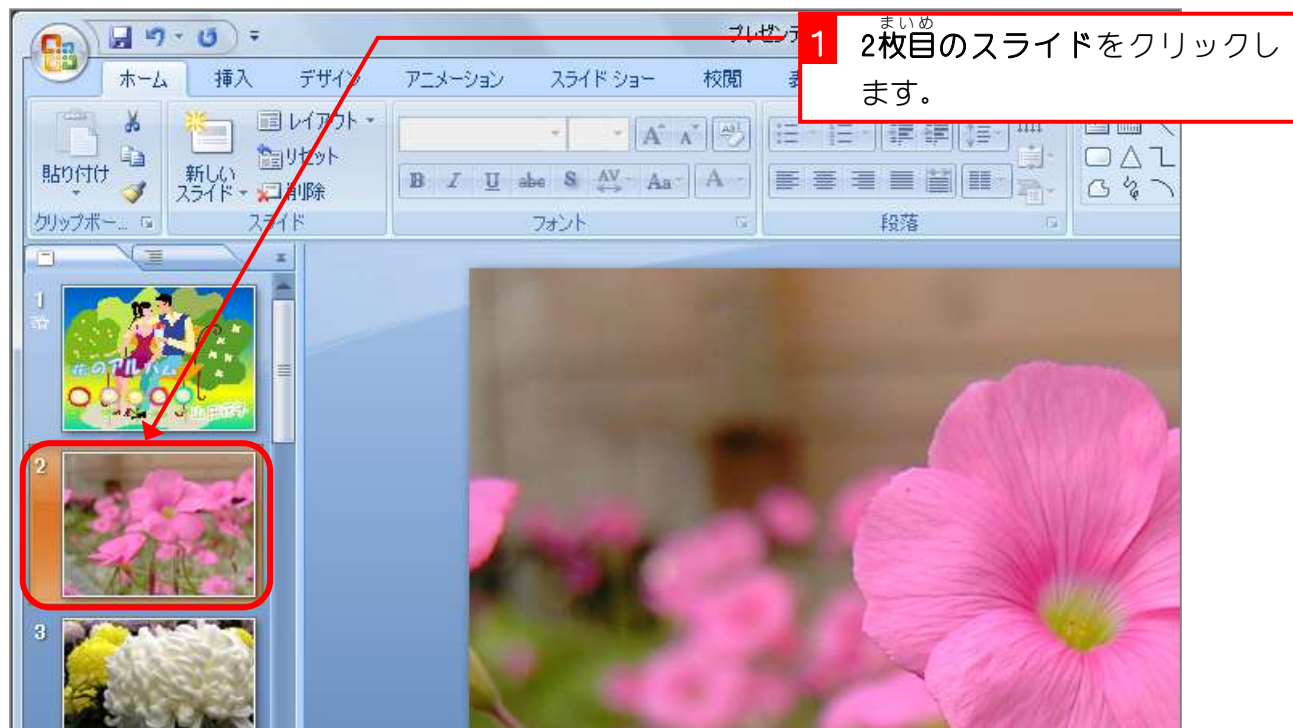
プレゼンテ

1 2枚目(まいめ)のスライドをクリックします。

ホーム 挿入 デザイン アニメーション スライド ショー 校閲 表

貼り付け

新しい スライド

レイアウト

リセット

削除

クリップボード

スライド

フォント

段落

B I U abc S AV Aa A

1

花のアルバム

2

3